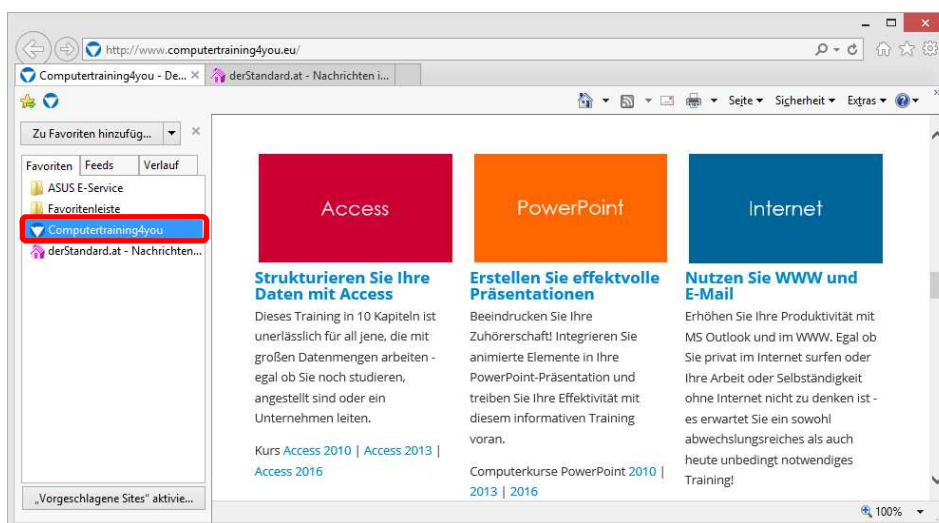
http://www.computertraining4you.eu/

Computertraining4you - De... ×
derStandard.at - Nachrichten i...

Seite ▾ Sicherheit ▾ Extras ▾

Zu Favoriten hinzufüg... ▾ ×

Favoriten | Feeds | Verlauf

ASUS E-Service
Favoritenleiste
Computertraining4you
derStandard.at - Nachrichten...

„Vorgeschlagene Sites" aktivie...

Access

PowerPoint

Internet

Strukturieren Sie Ihre Daten mit Access

Dieses Training in 10 Kapiteln ist unerlässlich für all jene, die mit großen Datenmengen arbeiten - egal ob Sie noch studieren, angestellt sind oder ein Unternehmen leiten.

Kurs Access 2010 | Access 2013 | Access 2016

Erstellen Sie effektvolle Präsentationen

Beeindrucken Sie Ihre Zuhörerschaft! Integrieren Sie animierte Elemente in Ihre PowerPoint-Präsentation und treiben Sie Ihre Effektivität mit diesem informativen Training voran.

Computerkurse PowerPoint 2010 | 2013 | 2016

Nutzen Sie WWW und E-Mail

Erhöhen Sie Ihre Produktivität mit MS Outlook und im WWW. Egal ob Sie privat im Internet surfen oder Ihre Arbeit oder Selbständigkeit ohne Internet nicht zu denken ist - es erwartet Sie ein sowohl abwechslungsreiches als auch heute unbedingt notwendiges Training!

100%